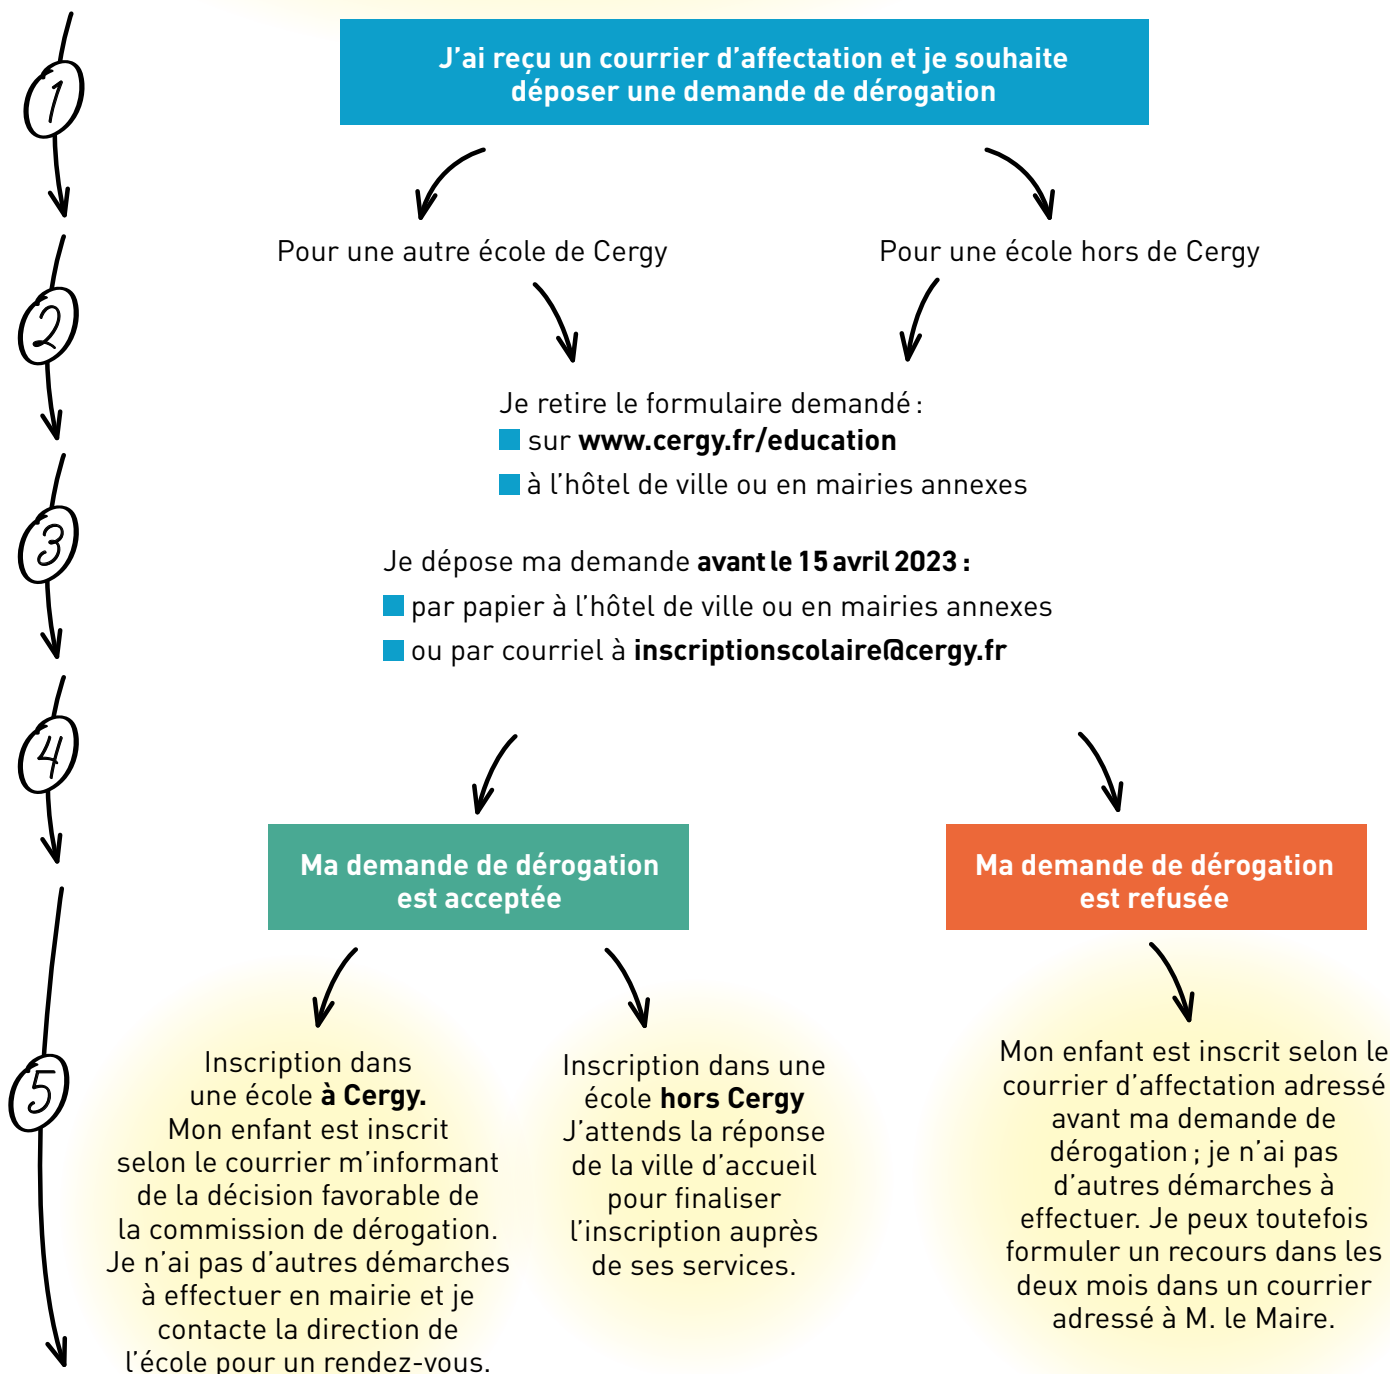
1

J'ai reçu un courrier d'affectation et je souhaite déposer une demande de dérogation

2

Pour une autre école de Cergy

Pour une école hors de Cergy

Je retire le formulaire demandé :
sur **www.cergy.fr/education**
à l'hôtel de ville ou en mairies annexes

3

Je dépose ma demande **avant le 15 avril 2023 :**
par papier à l'hôtel de ville ou en mairies annexes
ou par courriel à **inscriptionscolaire@cergy.fr**

4

Ma demande de dérogation est acceptée

Ma demande de dérogation est refusée

5

Inscription dans une école **à Cergy.** Mon enfant est inscrit selon le courrier m'informant de la décision favorable de la commission de dérogation. Je n'ai pas d'autres démarches à effectuer en mairie et je contacte la direction de l'école pour un rendez-vous.

Inscription dans une école **hors Cergy** J'attends la réponse de la ville d'accueil pour finaliser l'inscription auprès de ses services.

Mon enfant est inscrit selon le courrier d'affectation adressé avant ma demande de dérogation ; je n'ai pas d'autres démarches à effectuer. Je peux toutefois formuler un recours dans les deux mois dans un courrier adressé à M. le Maire.